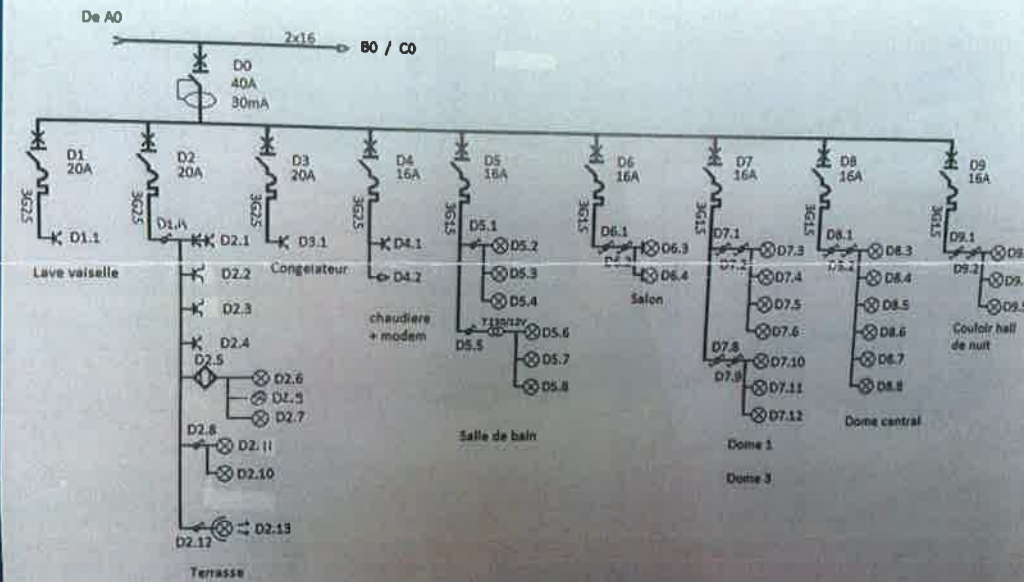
De A0

2x16

B0 / C0

D0
40A
30mA

D1
20A
3G25
D1.1
Lave vaisselle

D2
20A
3G25
D1.A
D2.1
D2.2
D2.3
D2.4
D2.5
D2.6
D2.5
D2.7
D2.8
D2.11
D2.10
D2.12
D2.13
Terrasse

D3
20A
3G25
D3.1
Congelateur

D4
16A
3G25
D4.1
D4.2
chaudiere
+ modem

D5
16A
3G15
D5.1
D5.2
D5.3
D5.4
T230/12V
D5.5
D5.6
D5.7
D5.8
Salle de bain

D6
16A
3G15
D6.1
D6.2
D6.3
D6.4
Salon

D7
16A
3G15
D7.1
D7.2
D7.3
D7.4
D7.5
D7.6
D7.8
D7.9
D7.10
D7.11
D7.12
Dome 1
Dome 3

D8
16A
3G15
D8.1
D8.2
D8.3
D8.4
D8.5
D8.6
D8.7
D8.8
Dome central

D9
16A
3G15
D9.1
D9.2
D9.
D9.
D9.
Coulor hall
de nuit